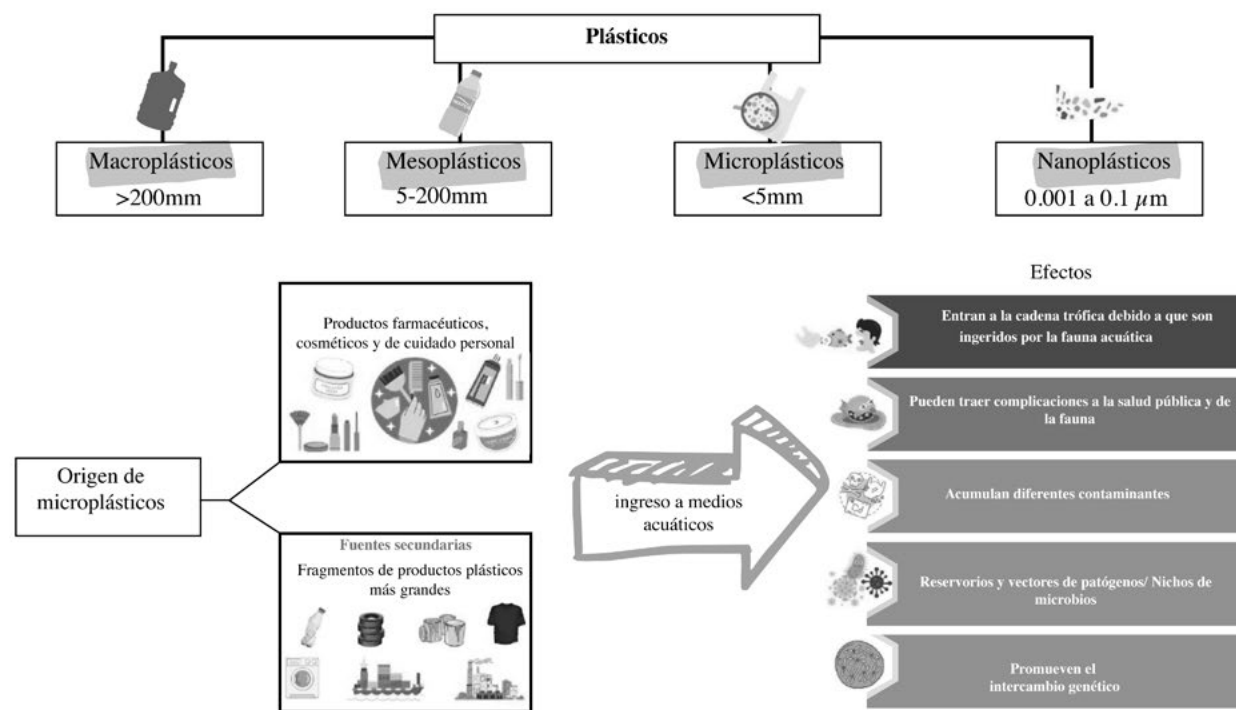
Plásticos

Macroplásticos
>200mm

Mesoplásticos
5-200mm

Microplásticos
<5mm

Nanoplásticos
0.001 a 0.1 $\mu$m

Origen de microplásticos

Productos farmacéuticos, cosméticos y de cuidado personal

Fuentes secundarias
Fragmentos de productos plásticos más grandes

ingreso a medios acuáticos

Efectos

Entran a la cadena trófica debido a que son ingeridos por la fauna acuática

Pueden traer complicaciones a la salud pública y de la fauna

Acumulan diferentes contaminantes

Reservorios y vectores de patógenos/ Nichos de microbios

Promueven el intercambio genético